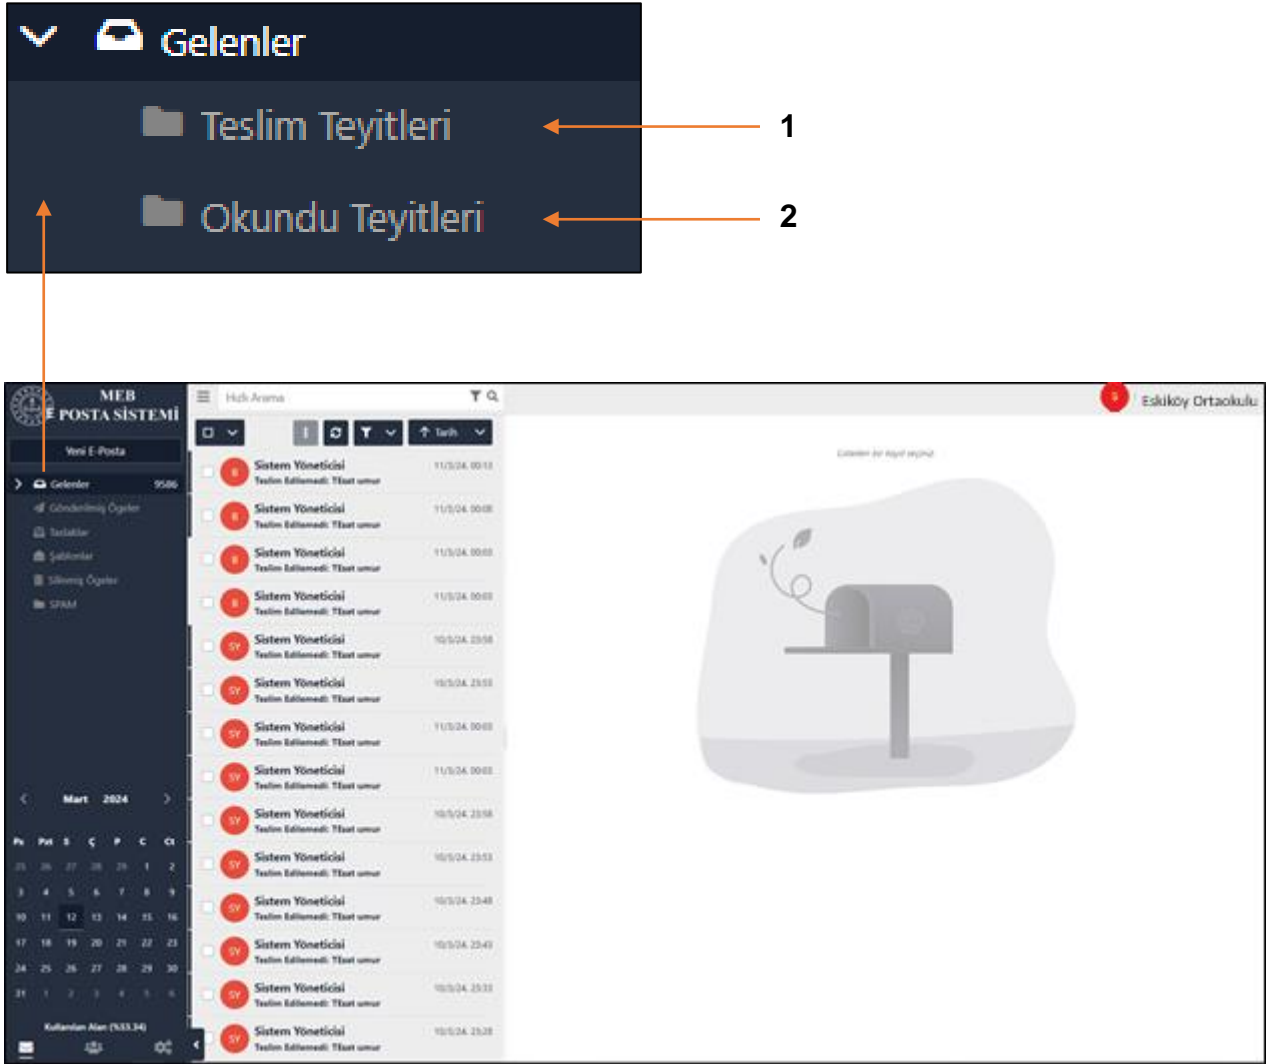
Gelenler

Teslim Teyitleri

Okundu Teyitleri

1

2

MEB E POSTA SİSTEMİ

Yeni E-Posta

Gelenler 9586

Gönderilmiş Öğeler

Taslaklar

Şablonlar

Silinmiş Öğeler

SPAM

Mart 2024

| Pt | Sa | Ç | P | C | Ct | Pz |
|---|---|---|---|---|---|---|
| 26 | 27 | 28 | 29 | 1 | 2 | 3 |
| 4 | 5 | 6 | 7 | 8 | 9 | 10 |
| 11 | 12 | 13 | 14 | 15 | 16 | 17 |
| 18 | 19 | 20 | 21 | 22 | 23 | 24 |
| 25 | 26 | 27 | 28 | 29 | 30 | 31 |
| 1 | 2 | 3 | 4 | 5 | 6 | |

Kullanılan Alan (%33.34)

Hızlı Arama

Tarih

Eskiköy Ortaokulu

Sistem Yöneticisi
Teslim Edilemedi: Teslimat umur
11/3/24 00:13

Sistem Yöneticisi
Teslim Edilemedi: Teslimat umur
11/3/24 00:08

Sistem Yöneticisi
Teslim Edilemedi: Teslimat umur
11/3/24 00:03

Sistem Yöneticisi
Teslim Edilemedi: Teslimat umur
11/3/24 00:03

Sistem Yöneticisi
Teslim Edilemedi: Teslimat umur
10/3/24 23:58

Sistem Yöneticisi
Teslim Edilemedi: Teslimat umur
10/3/24 23:53

Sistem Yöneticisi
Teslim Edilemedi: Teslimat umur
11/3/24 00:03

Sistem Yöneticisi
Teslim Edilemedi: Teslimat umur
11/3/24 00:03

Sistem Yöneticisi
Teslim Edilemedi: Teslimat umur
10/3/24 23:58

Sistem Yöneticisi
Teslim Edilemedi: Teslimat umur
10/3/24 23:53

Sistem Yöneticisi
Teslim Edilemedi: Teslimat umur
10/3/24 23:48

Sistem Yöneticisi
Teslim Edilemedi: Teslimat umur
10/3/24 23:43

Sistem Yöneticisi
Teslim Edilemedi: Teslimat umur
10/3/24 23:33

Sistem Yöneticisi
Teslim Edilemedi: Teslimat umur
10/3/24 23:28

Gelenler bir kayıt seçiniz